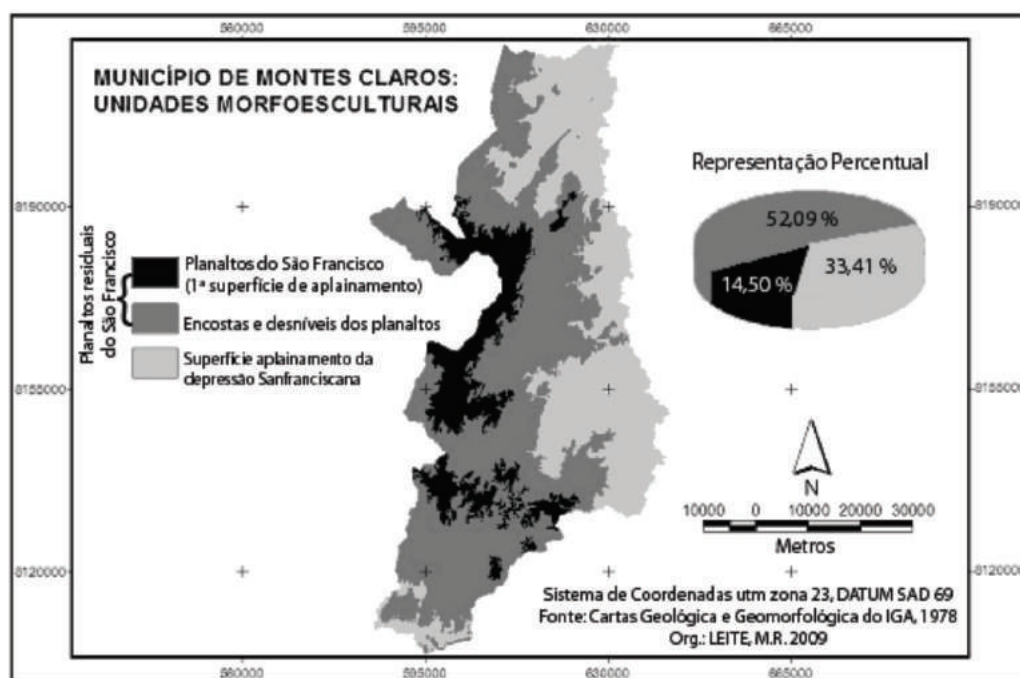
560000 595000 630000 665000

MUNICÍPIO DE MONTES CLAROS: UNIDADES MORFOESCULTURAIS

Representação Percentual

52,09 %

33,41 %

14,50 %

8190000

8190000

Planaltos residuais do São Francisco

Planaltos do São Francisco (1ª superfície de aplainamento)

Encostas e desníveis dos planaltos

Superfície aplainamento da depressão Sanfranciscana

8155000

8155000

N

10000 0 10000 20000 30000

Metros

8120000

8120000

Sistema de Coordenadas utm zona 23, DATUM SAD 69
Fonte: Cartas Geológica e Geomorfológica do IGA, 1978
Org.: LEITE, M.R. 2009

560000 595000 630000 665000